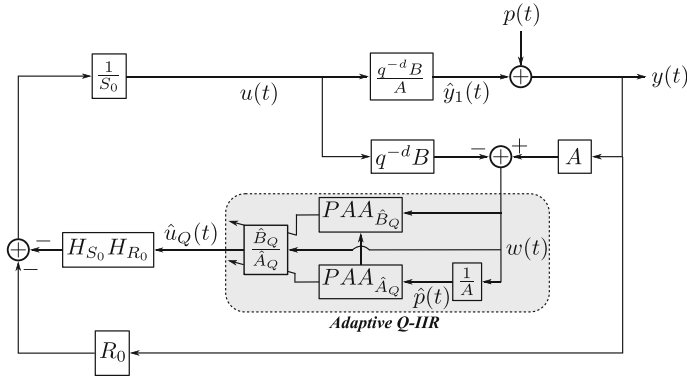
$p(t)$

$\frac{1}{S_0}$

$u(t)$

$\frac{q^{-d}B}{A}$

$\hat{y}_1(t)$

$y(t)$

$q^{-d}B$

$-$

$+$

$A$

$PAA_{\hat{B}_Q}$

$-$

$H_{S_0}H_{R_0}$

$\hat{u}_Q(t)$

$\frac{\hat{B}_Q}{\hat{A}_Q}$

$w(t)$

$-$

$PAA_{\hat{A}_Q}$

$\hat{p}(t)$

$\frac{1}{A}$

Adaptive Q-IIR

$R_0$